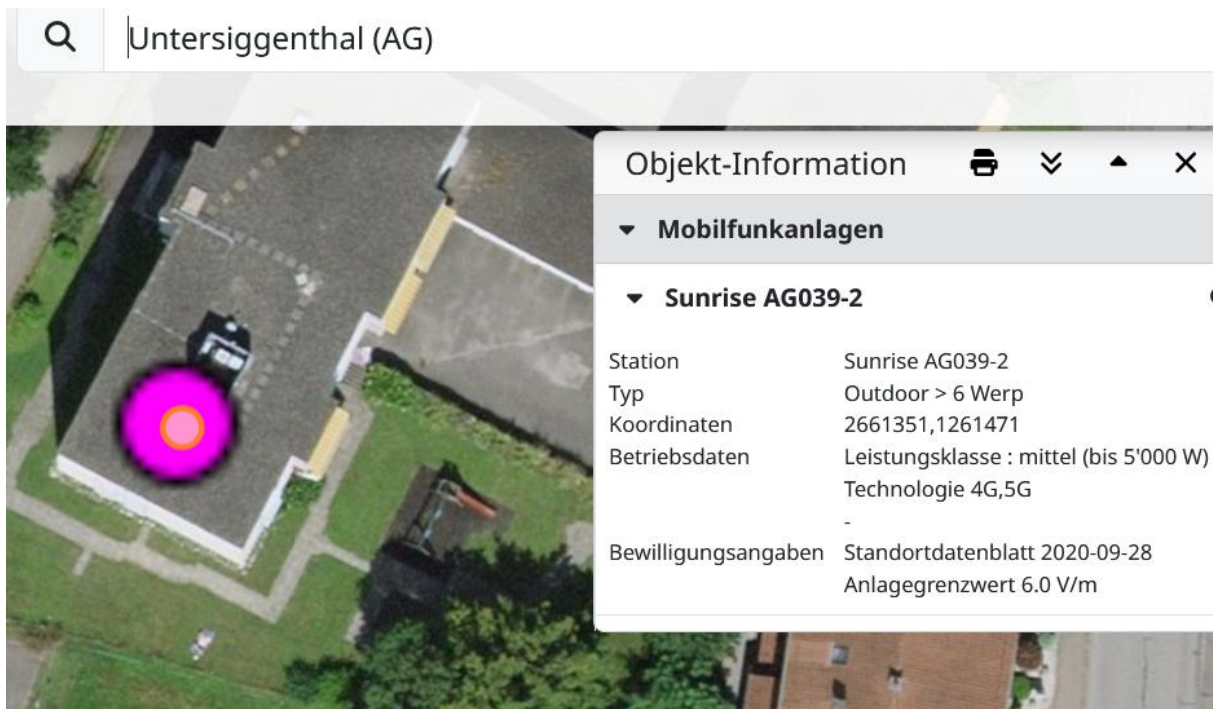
Untersiggenthal (AG)

Objekt-Information

Mobilfunkanlagen

Sunrise AG039-2

| | |
|---|---|
| Station | Sunrise AG039-2 |
| Typ | Outdoor > 6 Werp |
| Koordinaten | 2661351,1261471 |
| Betriebsdaten | Leistungsklasse : mittel (bis 5'000 W) Technologie 4G,5G - |
| Bewilligungsangaben | Standortdatenblatt 2020-09-28 Anlagegrenzwert 6.0 V/m |